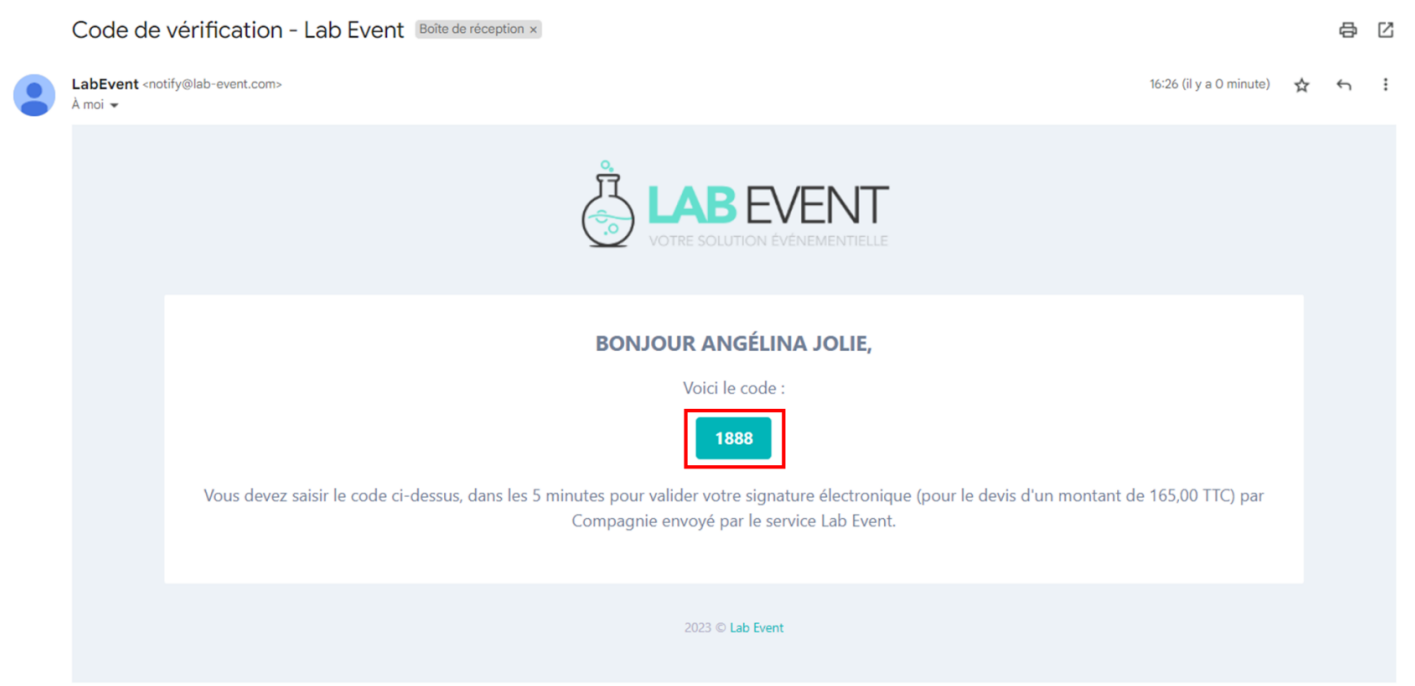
Code de vérification - Lab Event Boîte de réception ×

LabEvent <notify@lab-event.com>
À moi

16:26 (il y a 0 minute)

LAB EVENT
VOTRE SOLUTION ÉVÉNEMENTIELLE

BONJOUR ANGÉLINA JOLIE,

Voici le code :

1888

Vous devez saisir le code ci-dessus, dans les 5 minutes pour valider votre signature électronique (pour le devis d'un montant de 165,00 TTC) par Compagnie envoyé par le service Lab Event.

2023 © Lab Event